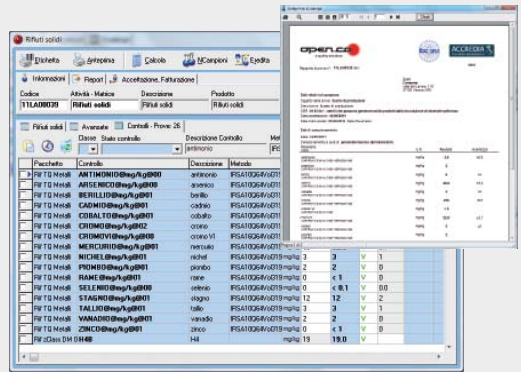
Rifiuti solidi

Etichetta | Anteprima | Calcola | NCampioni | Esedita

Informazioni | Report | Accettazione, Fatturazione

Codice | Attività - Matrice | Descrizione | Prodotto
11LA00039 | Rifiuti solidi | Rifiuti solidi | Rifiuti solidi

Rifiuti solidi | Avanzate | Controlli - Prove: 26

Classe | Stato controllo | Descrizione Controllo
antimonio

| Pacchetto | Controllo | Descrizione | Metodo | | | | | |
|---|---|---|---|---|---|---|---|---|
| Rif TQ Metalli | ANTIMONIO@mg/kg@00 | antimonio | IRSA10064/a019 | | | | | |
| Rif TQ Metalli | ARSENICO@mg/kg@00 | arsenico | IRSA10064/a019 | | | | | |
| Rif TQ Metalli | BERILLIO@mg/kg@01 | berillio | IRSA10064/a019 | | | | | |
| Rif TQ Metalli | CADMIO@mg/kg@01 | cadmio | IRSA10064/a019 | | | | | |
| Rif TQ Metalli | COBALTO@mg/kg@01 | cobalto | IRSA10064/a019 | | | | | |
| Rif TQ Metalli | CROMO@mg/kg@02 | cromo | IRSA10064/a019 | | | | | |
| Rif TQ Metalli | CROMOVI@mg/kg@01 | cromo VI | IRSA10064/a019 | | | | | |
| Rif TQ Metalli | MERCURIO@mg/kg@01 | mercurio | IRSA10064/a019 | | | | | |
| Rif TQ Metalli | NICHEL@mg/kg@01 | nichel | IRSA10064/a019 | mg/kg | 3 | 3 | V | 1 |
| Rif TQ Metalli | PIOMBO@mg/kg@01 | piombo | IRSA10064/a019 | mg/kg | 3 | 3 | V | 1 |
| Rif TQ Metalli | RAME@mg/kg@01 | rame | IRSA10064/a019 | mg/kg | 0 | < 1 | V | 0 |
| Rif TQ Metalli | SELENIO@mg/kg@00 | selenio | IRSA10064/a019 | mg/kg | 0 | < 0.1 | V | 0.0 |
| Rif TQ Metalli | STAGNO@mg/kg@01 | stagno | IRSA10064/a019 | mg/kg | 12 | 12 | V | 2 |
| Rif TQ Metalli | TALLIO@mg/kg@01 | tallio | IRSA10064/a019 | mg/kg | 3 | 3 | V | 1 |
| Rif TQ Metalli | VANADIO@mg/kg@01 | vanadio | IRSA10064/a019 | mg/kg | 3 | 3 | V | 1 |
| Rif TQ Metalli | ZINCO@mg/kg@01 | zinco | IRSA10064/a019 | mg/kg | 0 | < 1 | V | |
| Rif zClass DM 0H48 | | Hil | | mg/kg | 19 | 19.0 | V | |

open.co
ACCREDIA
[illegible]